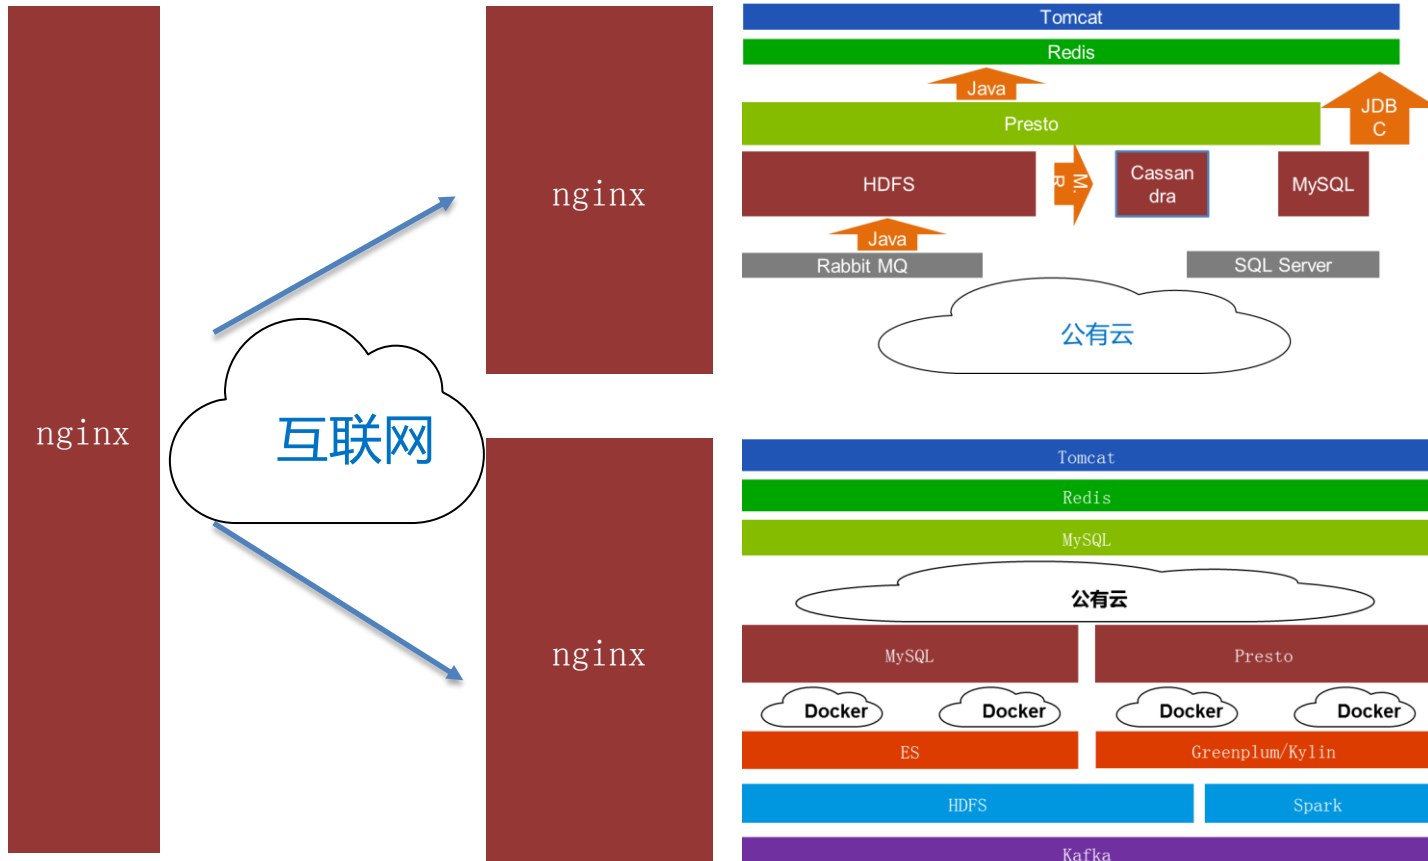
nginx

互联网

nginx

Tomcat

Redis

Java

JDBC

Presto

HDFS

M.R

Cassandra

MySQL

Java

Rabbit MQ

SQL Server

公有云

nginx

Tomcat

Redis

MySQL

公有云

MySQL

Presto

Docker

Docker

Docker

Docker

ES

Greenplum/Kylin

HDFS

Spark

Kafka